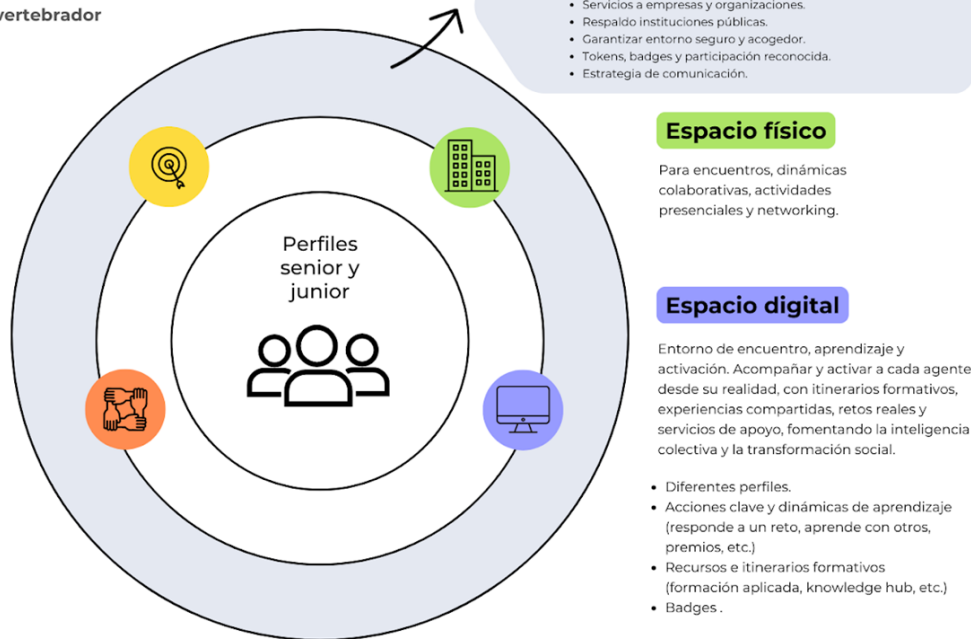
vertebrador

- Servicios a empresas y organizaciones.
- Respaldo instituciones públicas.
- Garantizar entorno seguro y acogedor.
- Tokens, badges y participación reconocida.
- Estrategia de comunicación.

Perfiles senior y junior

Espacio físico

Para encuentros, dinámicas colaborativas, actividades presenciales y networking.

Espacio digital

Entorno de encuentro, aprendizaje y activación. Acompañar y activar a cada agente desde su realidad, con itinerarios formativos, experiencias compartidas, retos reales y servicios de apoyo, fomentando la inteligencia colectiva y la transformación social.

- Diferentes perfiles.
- Acciones clave y dinámicas de aprendizaje (responde a un reto, aprende con otros, premios, etc.)
- Recursos e itinerarios formativos (formación aplicada, knowledge hub, etc.)
- Badges .